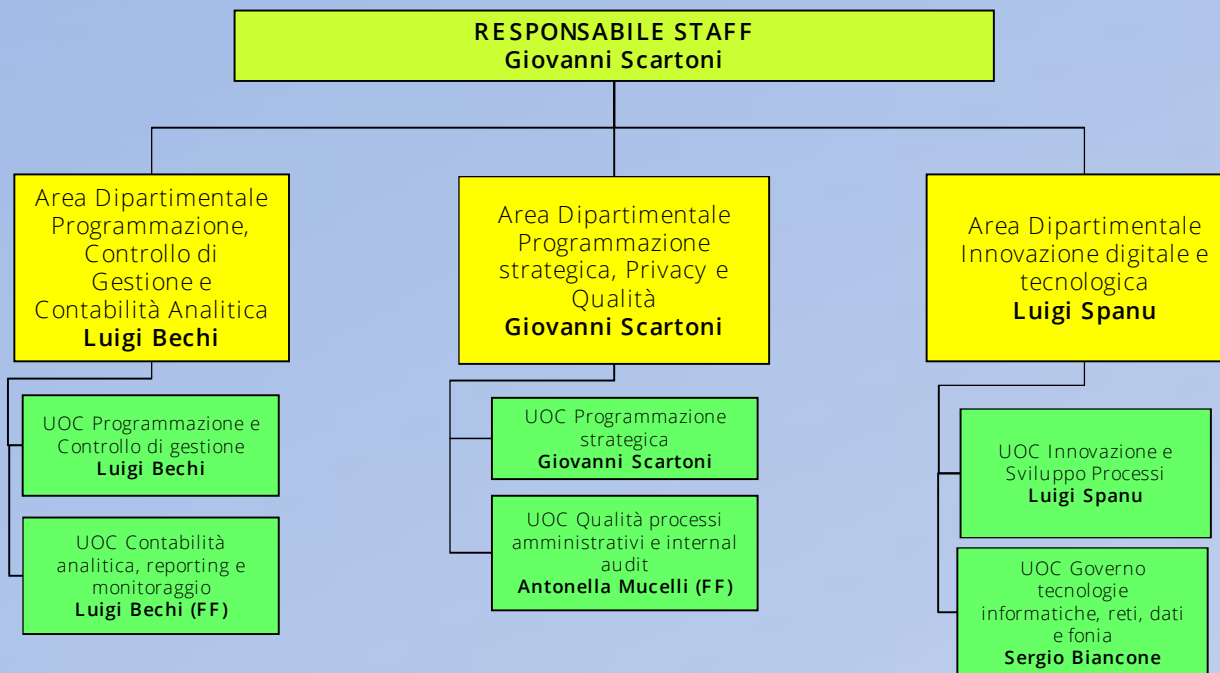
RESPONSABILE STAFF
Giovanni Scartoni

Area Dipartimentale Programmazione, Controllo di Gestione e Contabilità Analitica
Luigi Bechi

UOC Programmazione e Controllo di gestione
Luigi Bechi

UOC Contabilità analitica, reporting e monitoraggio
Luigi Bechi (FF)

Area Dipartimentale Programmazione strategica, Privacy e Qualità
Giovanni Scartoni

UOC Programmazione strategica
Giovanni Scartoni

UOC Qualità processi amministrativi e internal audit
Antonella Mucelli (FF)

Area Dipartimentale Innovazione digitale e tecnologica
Luigi Spanu

UOC Innovazione e Sviluppo Processi
Luigi Spanu

UOC Governo tecnologie informatiche, reti, dati e fonia
Sergio Biancone